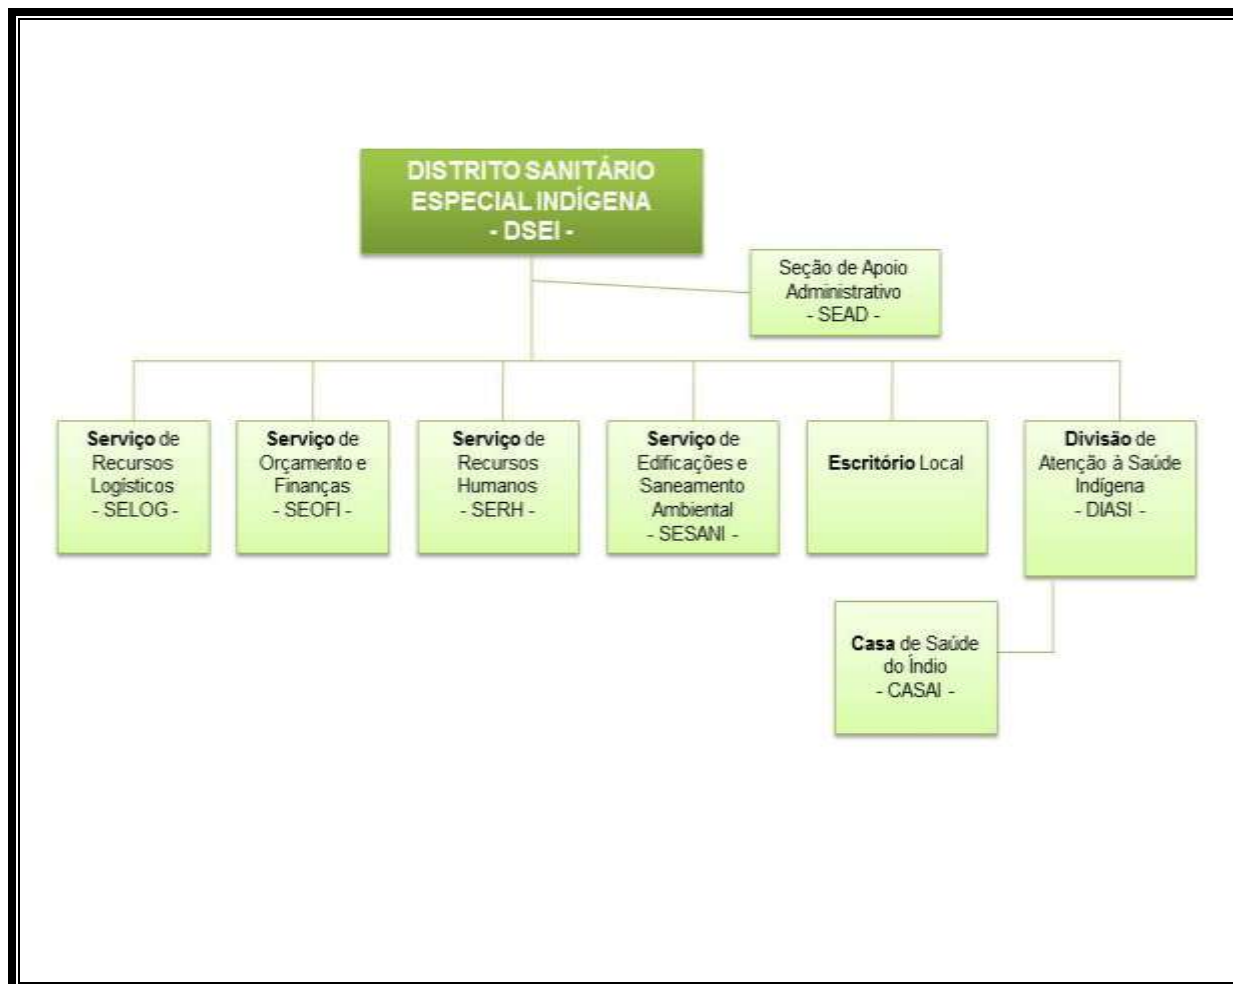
DISTRITO SANITÁRIO ESPECIAL INDÍGENA - DSEI -

Seção de Apoio Administrativo - SEAD -

Serviço de Recursos Logísticos - SELOG -

Serviço de Orçamento e Finanças - SEOFI -

Serviço de Recursos Humanos - SERH -

Serviço de Edificações e Saneamento Ambiental - SESANI -

Escritório Local

Divisão de Atenção à Saúde Indígena - DIASI -

Casa de Saúde do Índio - CASAI -